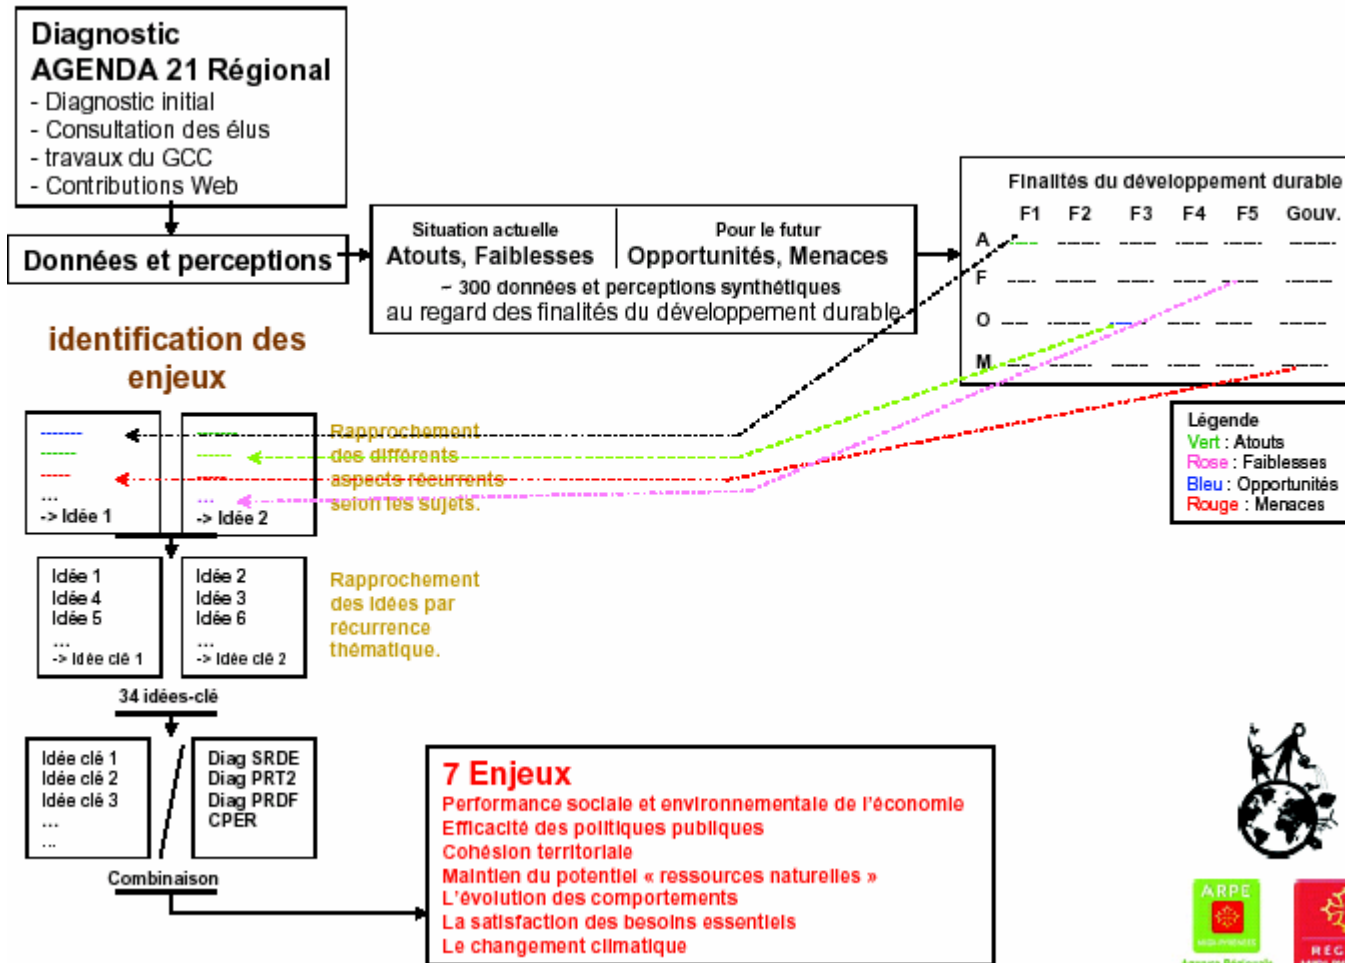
Diagnostic
AGENDA 21 Régional
- Diagnostic initial
- Consultation des élus
- travaux du GCC
- Contributions Web

Données et perceptions

Situation actuelle
Atouts, Faiblesses

Pour le futur
Opportunités, Menaces

– 300 données et perceptions synthétiques
au regard des finalités du développement durable

Finalités du développement durable

| | F1 | F2 | F3 | F4 | F5 | Gouv. |
|---|---|---|---|---|---|---|
| A | | | | | | |
| F | | | | | | |
| O | | | | | | |
| M | | | | | | |

Légende
Vert : Atouts
Rose : Faiblesses
Bleu : Opportunités
Rouge : Menaces

identification des enjeux

...
-> Idée 1

...
-> Idée 2

Rapprochement des différents aspects récurrents selon les sujets.

Idée 1
Idée 4
Idée 5
...
-> Idée clé 1

Idée 2
Idée 3
Idée 6
...
-> Idée clé 2

Rapprochement des idées par récurrence thématique.

34 idées-clé

Idée clé 1
Idée clé 2
Idée clé 3
...
...

Diag SRDE
Diag PRT2
Diag PRDF
CPER

Combinaison

7 Enjeux
Performance sociale et environnementale de l'économie
Efficacité des politiques publiques
Cohésion territoriale
Maintien du potentiel « ressources naturelles »
L'évolution des comportements
La satisfaction des besoins essentiels
Le changement climatique

ARPE
REG